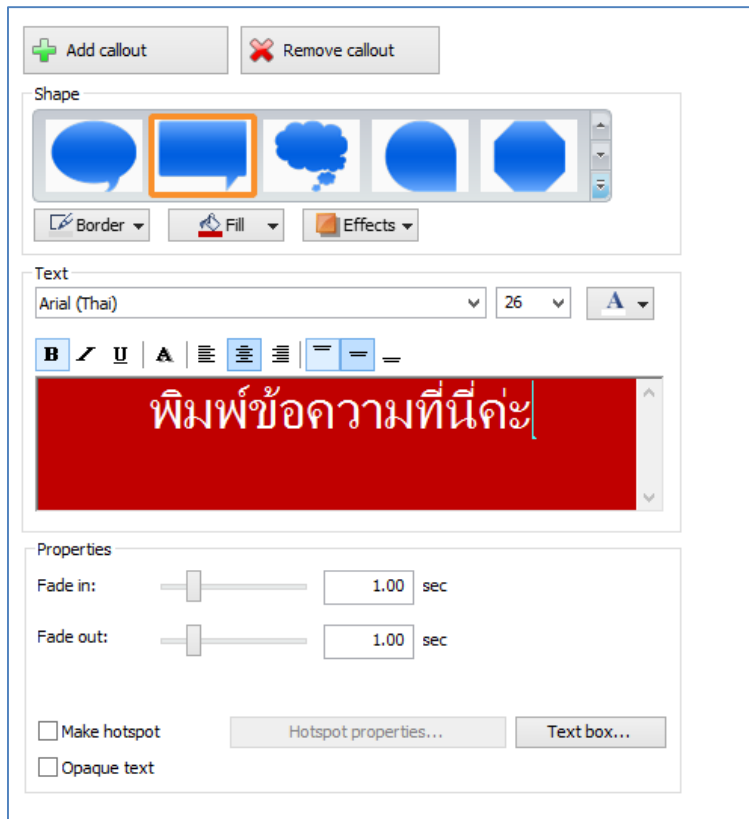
Add callout
Remove callout

Shape

Border
Fill
Effects

Text

Arial (Thai)
26

B I U

พิมพ์ข้อความที่นี่ค่ะ

Properties

Fade in: 1.00 sec

Fade out: 1.00 sec

Make hotspot
Hotspot properties...
Text box...
Opaque text